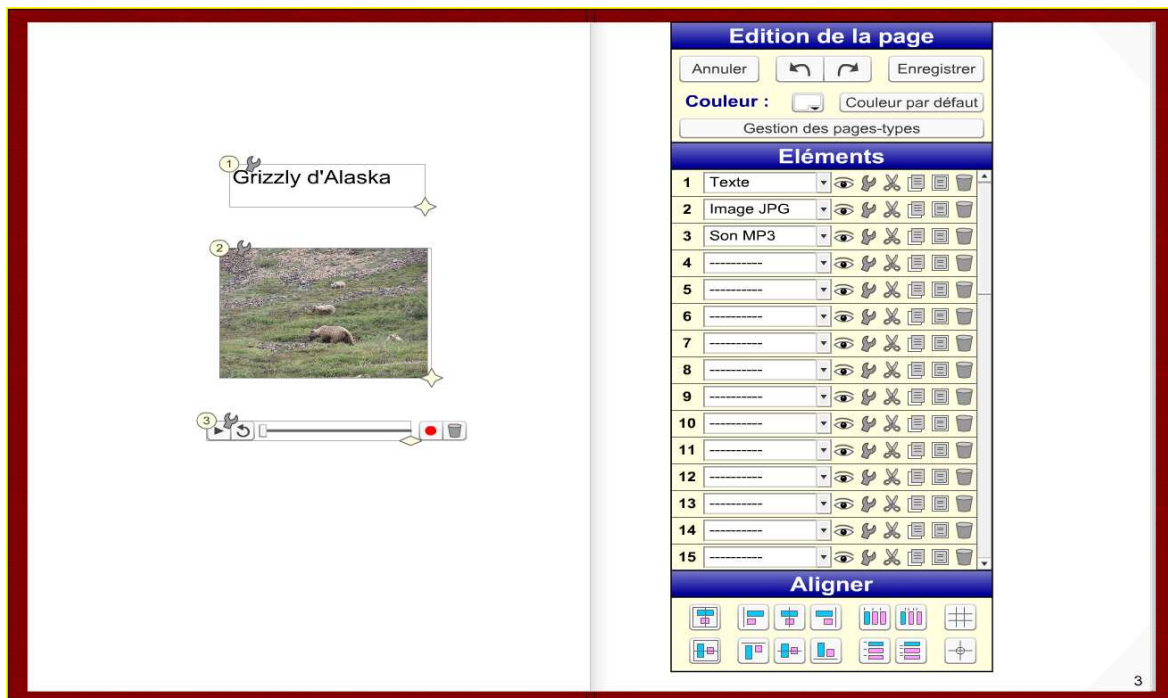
1
Grizzly d'Alaska

2

3

Edition de la page

Annuler

Enregistrer

Couleur :

Couleur par défaut

Gestion des pages-types

Eléments

| | |
|---|---|
| 1 | Texte |
| 2 | Image JPG |
| 3 | Son MP3 |
| 4 | ---------- |
| 5 | ---------- |
| 6 | ---------- |
| 7 | ---------- |
| 8 | ---------- |
| 9 | ---------- |
| 10 | ---------- |
| 11 | ---------- |
| 12 | ---------- |
| 13 | ---------- |
| 14 | ---------- |
| 15 | ---------- |

Aligner

3